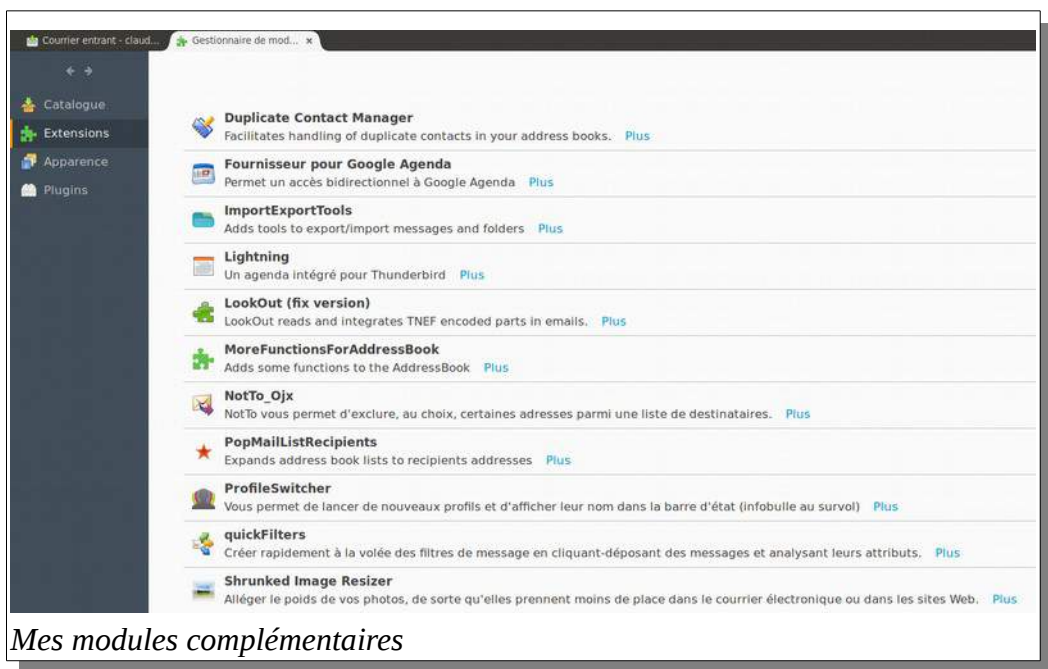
Courrier entrant - claud... Gestionnaire de mod... ×

Catalogue
Extensions
Apparence
Plugins

Duplicate Contact Manager
Facilitates handling of duplicate contacts in your address books. Plus

Fournisseur pour Google Agenda
Permet un accès bidirectionnel à Google Agenda Plus

ImportExportTools
Adds tools to export/import messages and folders Plus

Lightning
Un agenda intégré pour Thunderbird Plus

LookOut (fix version)
LookOut reads and integrates TNEF encoded parts in emails. Plus

MoreFunctionsForAddressBook
Adds some functions to the AddressBook Plus

NotTo_Ojx
NotTo vous permet d'exclure, au choix, certaines adresses parmi une liste de destinataires. Plus

PopMailListRecipients
Expands address book lists to recipients addresses Plus

ProfileSwitcher
Vous permet de lancer de nouveaux profils et d'afficher leur nom dans la barre d'état (infobulle au survol) Plus

quickFilters
Créer rapidement à la volée des filtres de message en cliquant-déposant des messages et analysant leurs attributs. Plus

Shrunked Image Resizer
Alléger le poids de vos photos, de sorte qu'elles prennent moins de place dans le courrier électronique ou dans les sites Web. Plus

Mes modules complémentaires